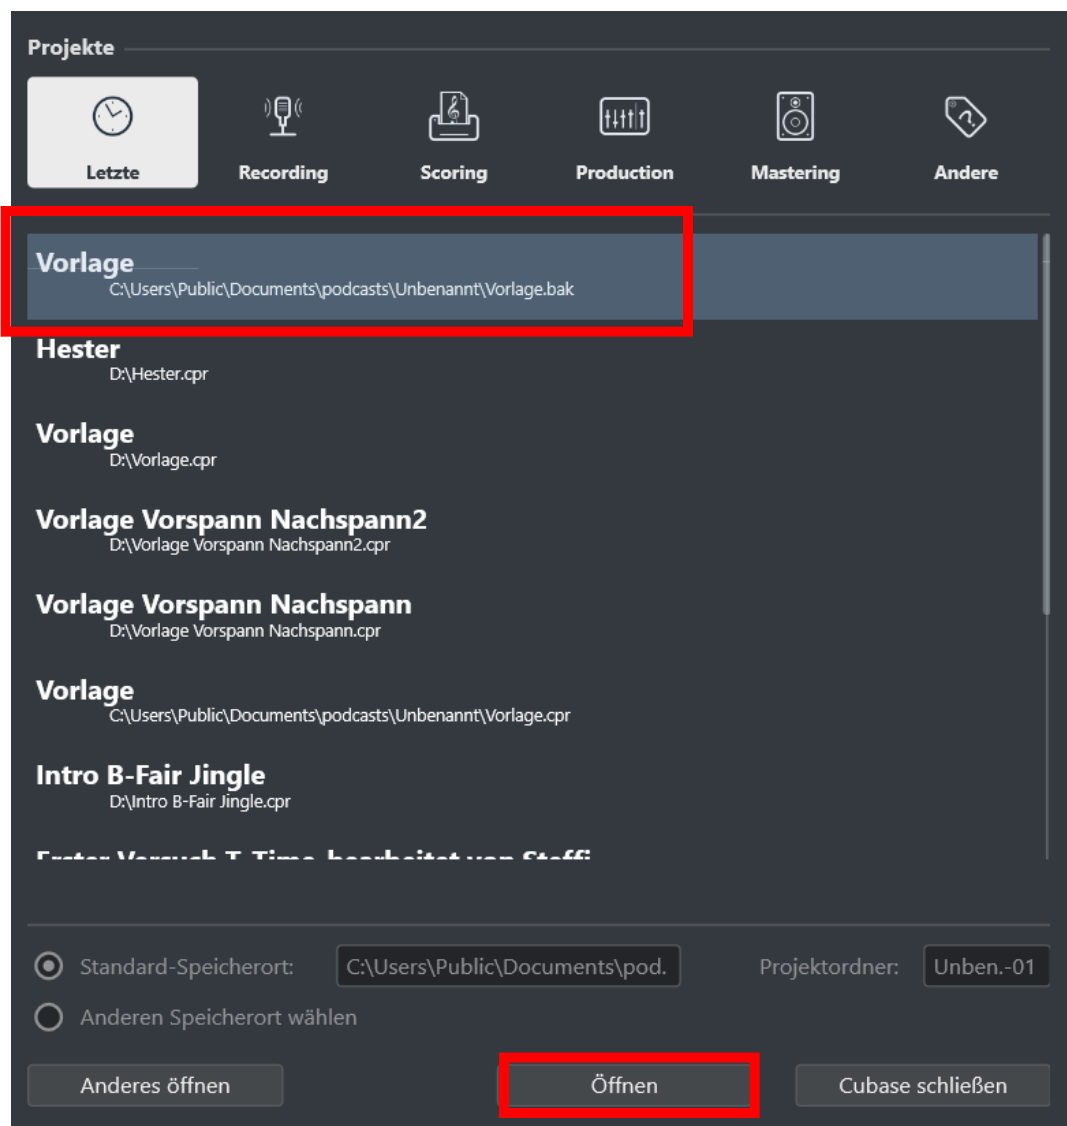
Projekte

Letzte
Recording
Scoring
Production
Mastering
Andere

Vorlage
C:\Users\Public\Documents\podcasts\Unbenannt\Vorlage.bak

Hester
D:\Hester.cpr

Vorlage
D:\Vorlage.cpr

Vorlage Vorspann Nachspann2
D:\Vorlage Vorspann Nachspann2.cpr

Vorlage Vorspann Nachspann
D:\Vorlage Vorspann Nachspann.cpr

Vorlage
C:\Users\Public\Documents\podcasts\Unbenannt\Vorlage.cpr

Intro B-Fair Jingle
D:\Intro B-Fair Jingle.cpr

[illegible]

Standard-Speicherort: C:\Users\Public\Documents\pod. Projektordner: Unben.-01

Anderen Speicherort wählen

Anderes öffnen
Öffnen
Cubase schließen